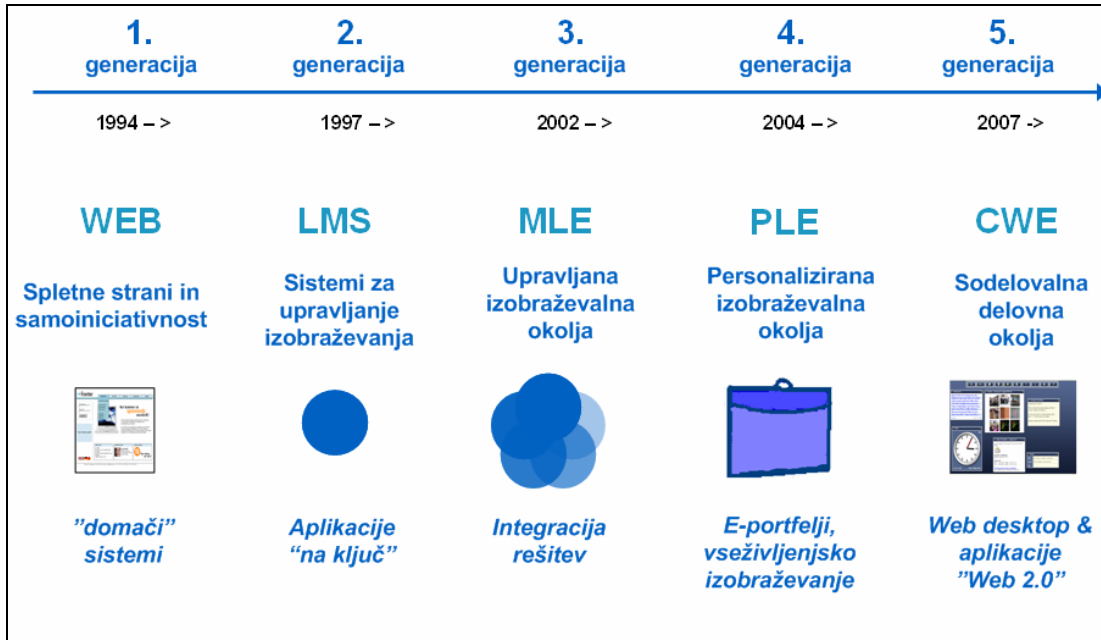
1. generacija

1994 – >

WEB

Spletne strani in samoiniciativnost

”domači” sistemi

2. generacija

1997 – >

LMS

Sistemi za upravljanje izobraževanja

Aplikacije “na ključ”

3. generacija

2002 – >

MLE

Upravljana izobraževalna okolja

Integracija rešitev

4. generacija

2004 – >

PLE

Personalizirana izobraževalna okolja

E-portfelji, vseživljenjsko izobraževanje

5. generacija

2007 ->

CWE

Sodelovalna delovna okolja

Web desktop & aplikacije ”Web 2.0”